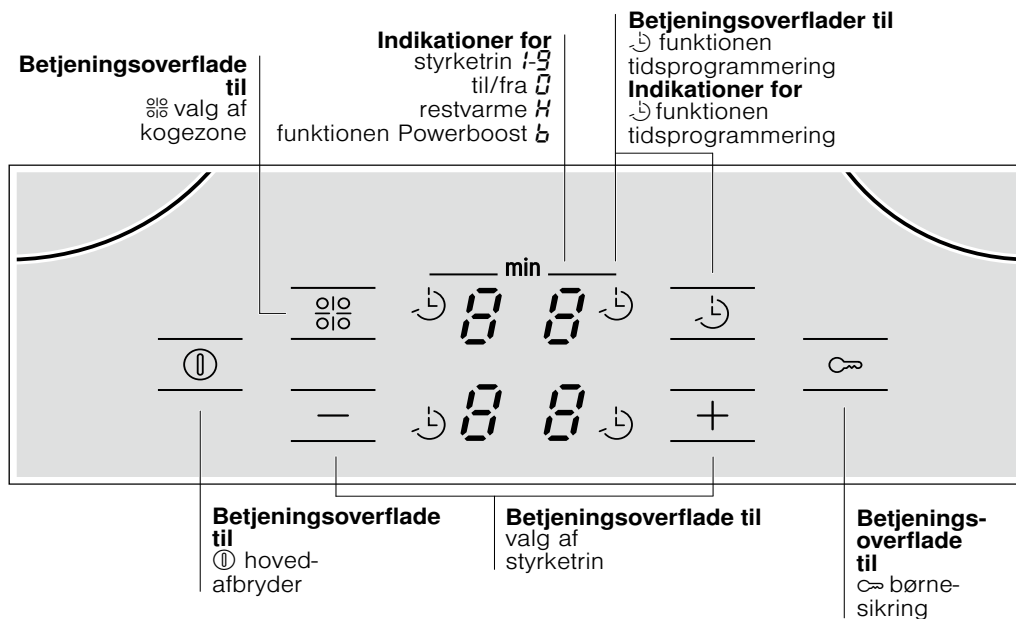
Betjeningsoverflade til
valg af kogezone

Indikationer for
styrketrin 1-9
til/fra 0
restvarme H
funktionen Powerboost b

Betjeningsoverflader til
funktionen tidsprogrammering
Indikationer for
funktionen tidsprogrammering

min

8 8
8 8

−
+

Betjeningsoverflade til
hovedafbryder

Betjeningsoverflade til
valg af styrketrin

Betjeningsoverflade til
børnesikring